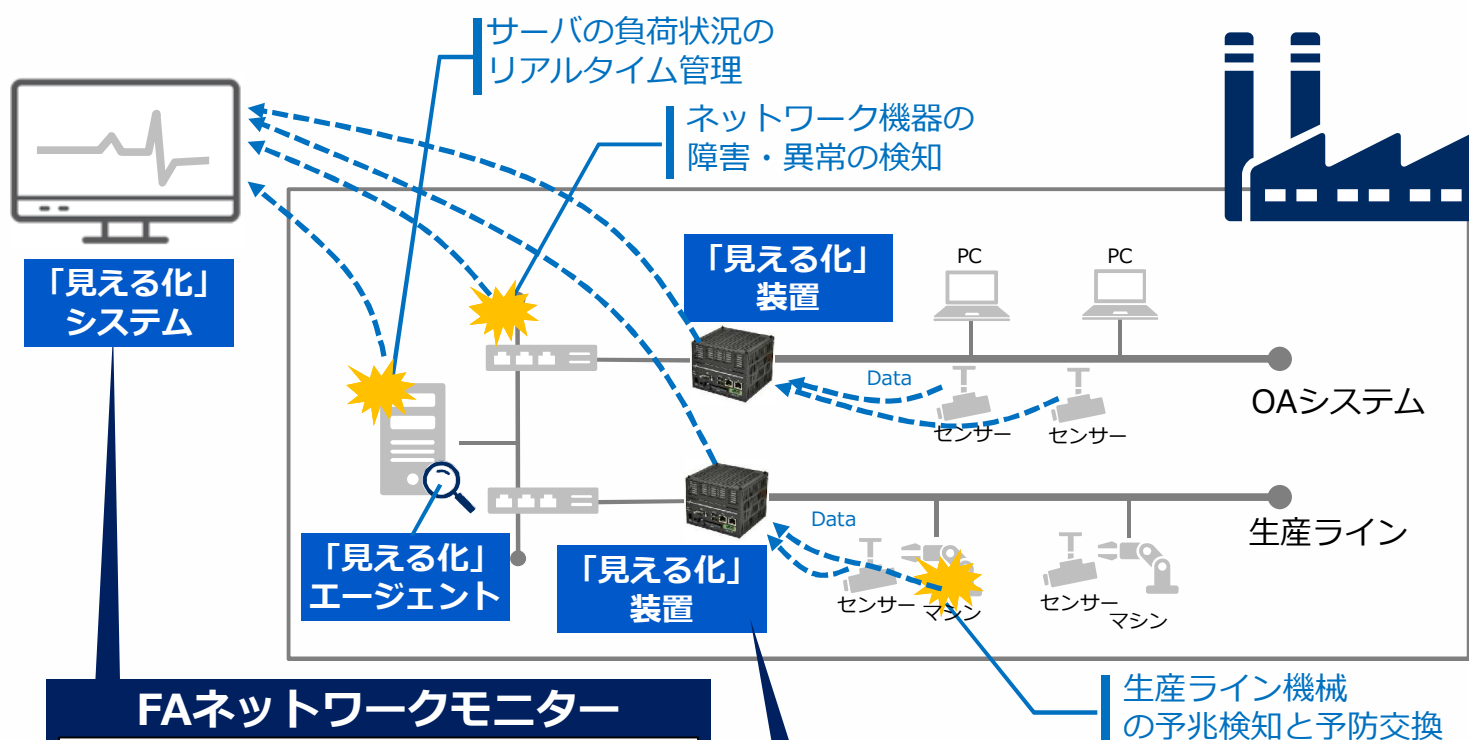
サーバの負荷状況の
リアルタイム管理

ネットワーク機器の
障害・異常の検知

「見える化」
システム

「見える化」
装置

PC

PC

Data

OAシステム

センサー

センサー

Data

生産ライン

「見える化」
エージェント

「見える化」
装置

センサー

マシン

センサー

マシン

生産ライン機械
の予兆検知と予防交換

FAネットワークモニター